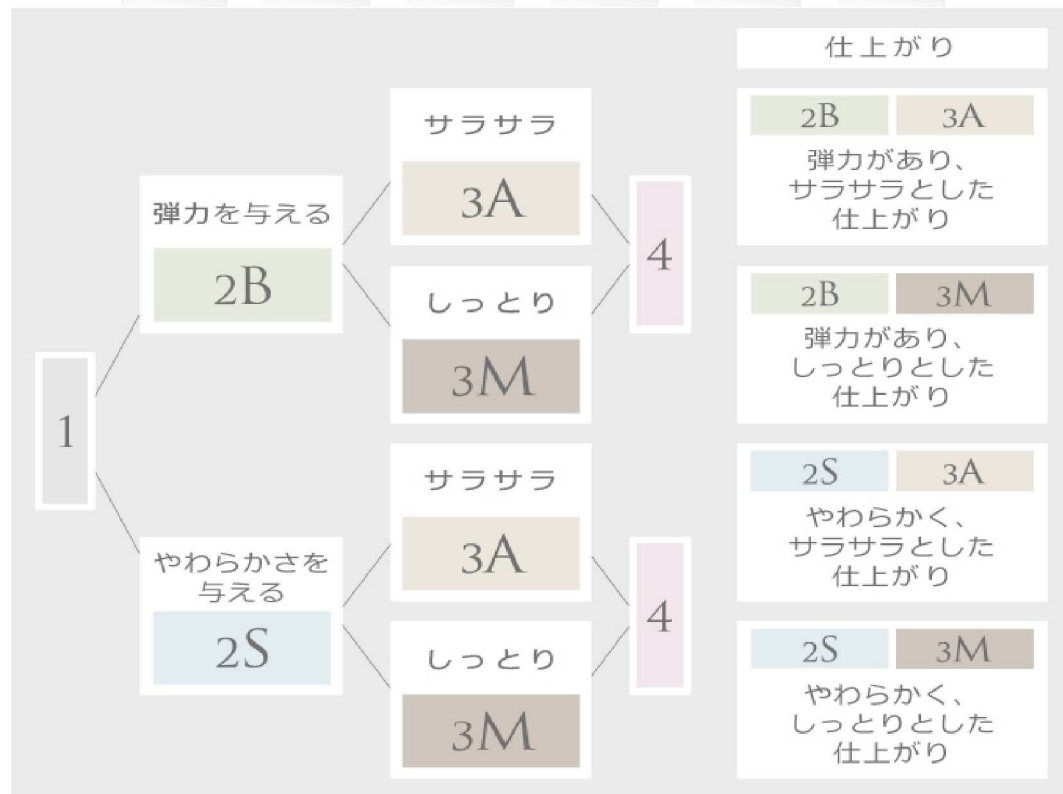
1

弾力を与える
2B

サラサラ
3A

しっとり
3M

4

やわらかさを与える
2S

サラサラ
3A

しっとり
3M

4

仕上がり

2B 3A
弾力があり、サラサラとした仕上がり

2B 3M
弾力があり、しっとりとした仕上がり

2S 3A
やわらかく、サラサラとした仕上がり

2S 3M
やわらかく、しっとりとした仕上がり